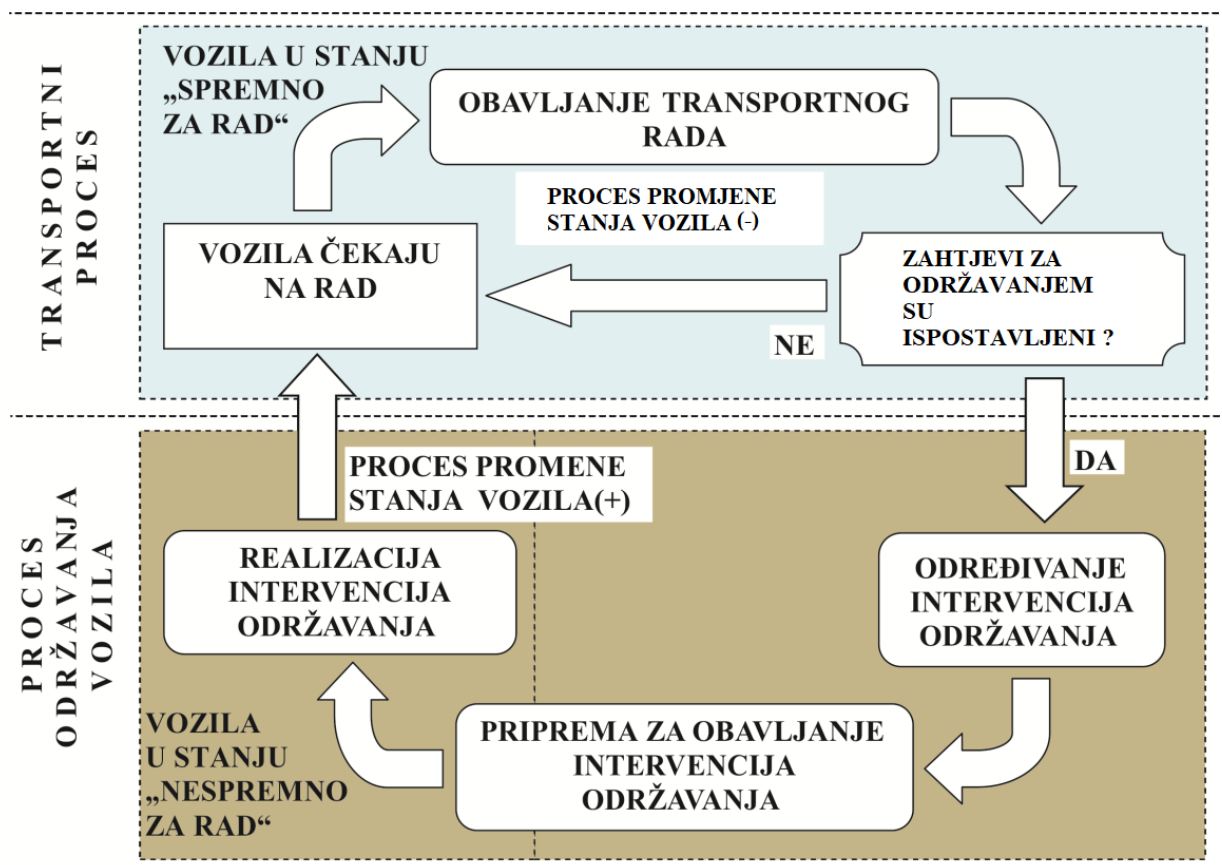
TRANSPORTNI PROCES

VOZILA U STANJU „SPREMNO ZA RAD“

OBAVLJANJE TRANSPORTNOG RADA

PROCES PROMJENE STANJA VOZILA (-)

VOZILA ČEKAJU NA RAD

ZAHTJEVI ZA ODRŽAVANJEM SU ISPOSTAVLJENI ?

NE

DA

PROCES ODRŽAVANJA VOZILA

PROCES PROMENE STANJA VOZILA(+)

REALIZACIJA INTERVENCIJA ODRŽAVANJA

ODREĐIVANJE INTERVENCIJA ODRŽAVANJA

VOZILA U STANJU „NESPREMNO ZA RAD“

PRIPREMA ZA OBAVLJANJE INTERVENCIJA ODRŽAVANJA